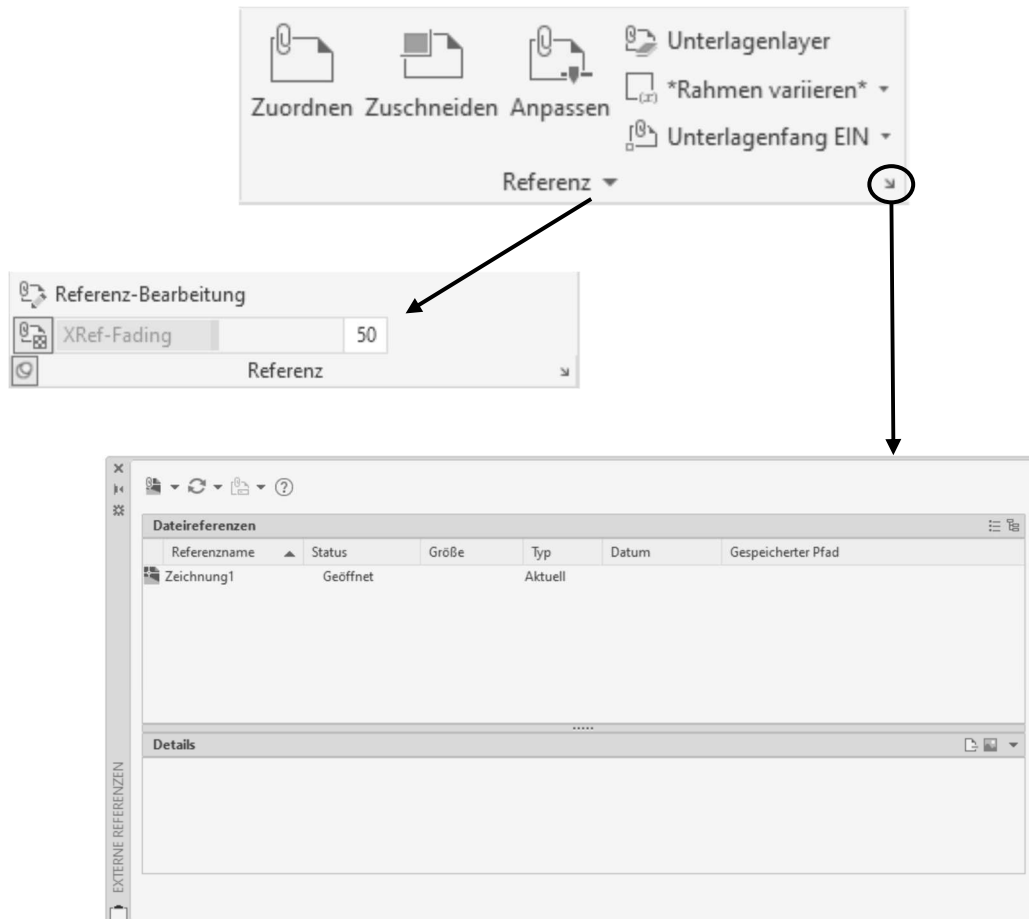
Zuordnen Zuschneiden Anpassen

Unterlagenlayer

*Rahmen variieren*

Unterlagenfang EIN

Referenz

Referenz-Bearbeitung

XRef-Fading 50

Referenz

Dateireferenzen

| Referenzname | Status | Größe | Typ | Datum | Gespeicherter Pfad |
|---|---|---|---|---|---|
| Zeichnung1 | Geöffnet | | Aktuell | | |

Details

EXTERNE REFERENZEN